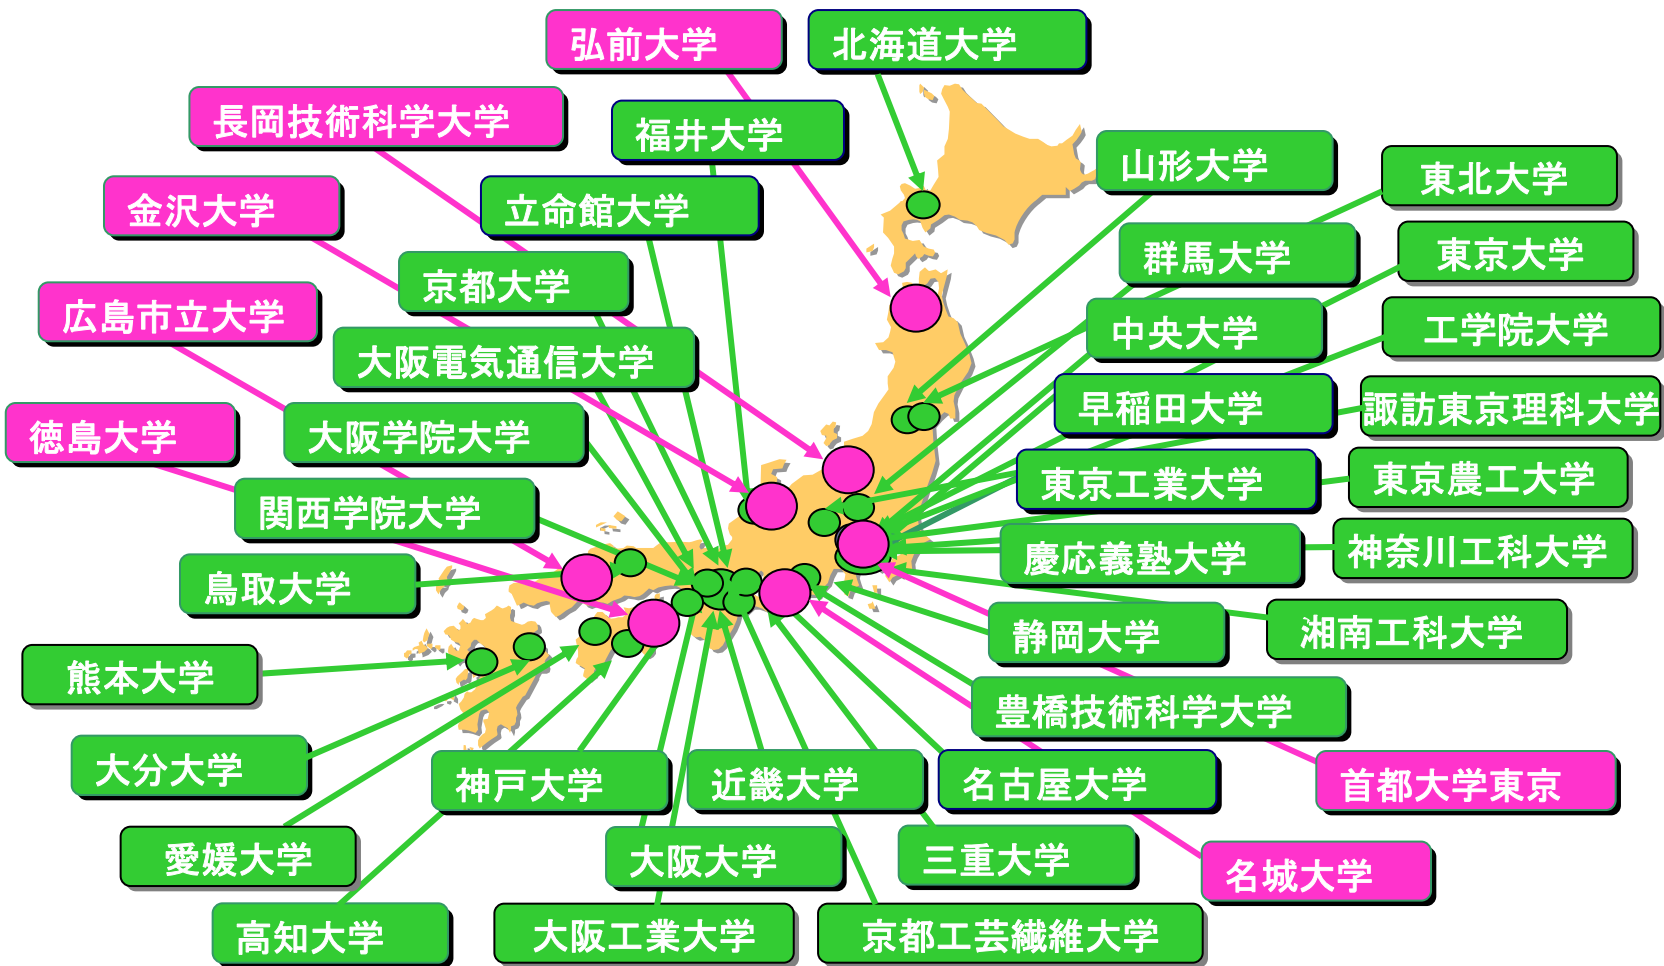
弘前大学
北海道大学
長岡技術科学大学
福井大学
山形大学
東北大学
金沢大学
立命館大学
群馬大学
東京大学
京都大学
広島市立大学
中央大学
工学院大学
大阪電気通信大学
早稲田大学
諏訪東京理科大学
徳島大学
大阪学院大学
東京工業大学
東京農工大学
関西学院大学
慶応義塾大学
神奈川工科大学
鳥取大学
静岡大学
湘南工科大学
熊本大学
豊橋技術科学大学
大分大学
神戸大学
近畿大学
名古屋大学
首都大学東京
愛媛大学
大阪大学
三重大学
名城大学
高知大学
大阪工業大学
京都工芸繊維大学